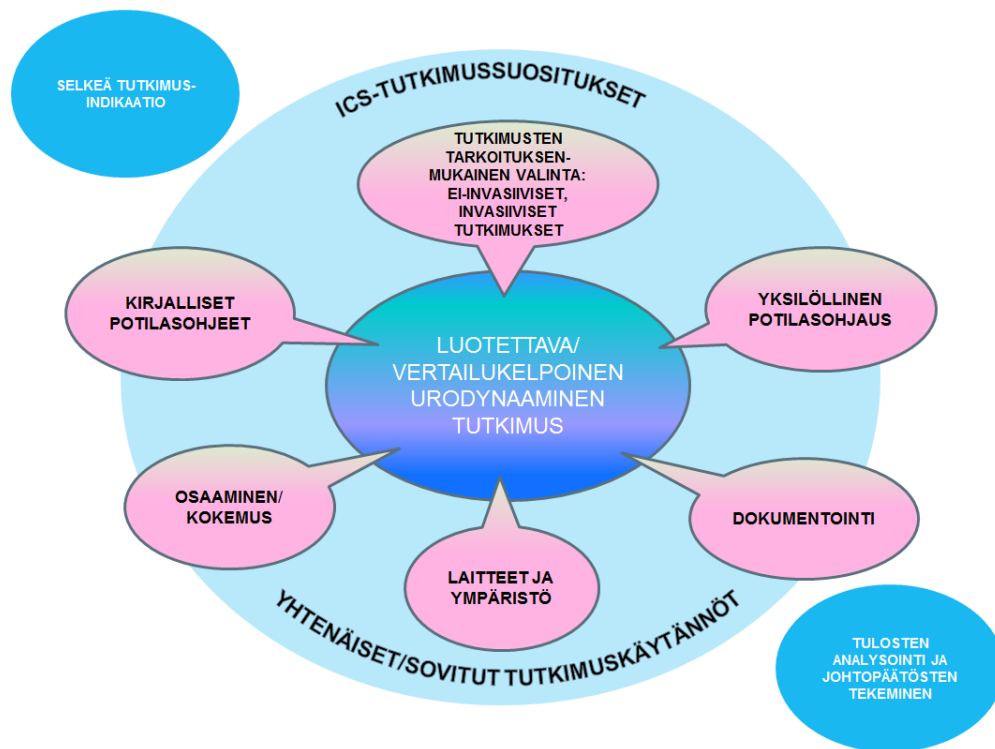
SELKEÄ TUTKIMUS-INDIKAATIO

ICS-TUTKIMUSSUOSITUKSET

TUTKIMUSTEN TARKOITUKSENMUKAINEN VALINTA: EI-INVASIIVISET, INVASIIVISET TUTKIMUKSET

KIRJALLISET POTILASOHJEET

YKSILÖLLINEN POTILASOHJAUS

LUOTETTAVA/ VERTAILUKELPOINEN URODYNAAMINEN TUTKIMUS

OSAAMINEN/ KOKEMUS

DOKUMENTOINTI

LAITTEET JA YMPÄRISTÖ

YHTENÄISET/SOVITUT TUTKIMUSKÄYTÄNNÖT

TULOSTEN ANALYSOINTI JA JOHTOPÄÄTÖSTEN TEKEMINEN